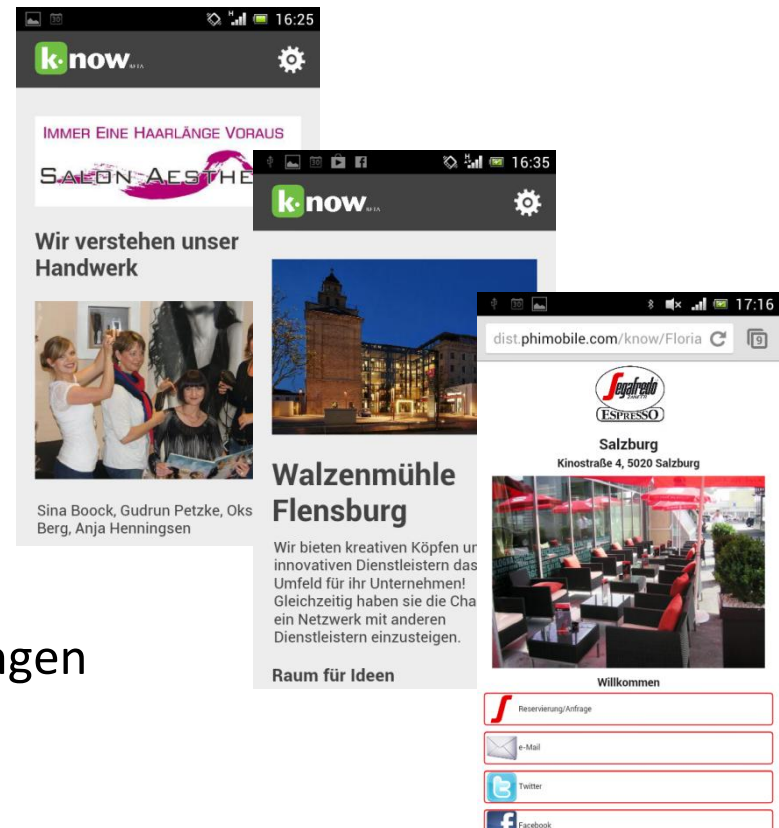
16:25

k·now

IMMER EINE HAARLÄNGE VORAUS

SALON AESTHE

Wir verstehen unser Handwerk

Sina Boock, Gudrun Petzke, Oks Berg, Anja Henningsen

16:35

k·now

Walzenmühle Flensburg

Wir bieten kreativen Köpfen ur innovativen Dienstleistern das Umfeld für ihr Unternehmen! Gleichzeitig haben sie die Cha ein Netzwerk mit anderen Dienstleistern einzusteigen.

Raum für Ideen

17:16

dist.phimobile.com/know/Floria

Segafredo ESPRESSO

Salzburg

Kinostraße 4, 5020 Salzburg

Willkommen

Reservierung/Anfrage

e-Mail

Twitter

Facebook

ngen